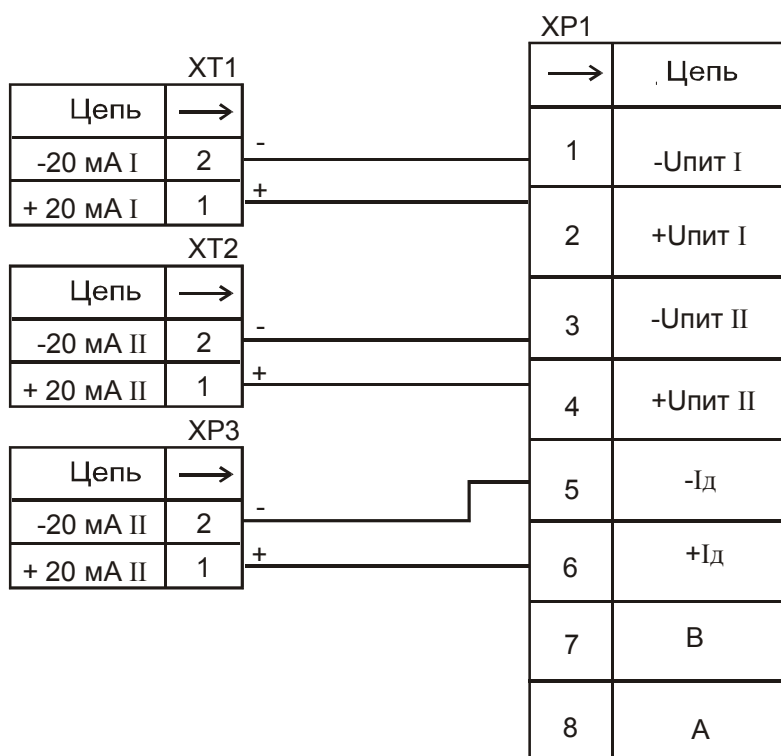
XT1

| Цепь | → |
|---|---|
| -20 мА I | 2 |
| + 20 мА I | 1 |

XT2

| Цепь | → |
|---|---|
| -20 мА II | 2 |
| + 20 мА II | 1 |

XP3

| Цепь | → |
|---|---|
| -20 мА II | 2 |
| + 20 мА II | 1 |

XP1

| → | Цепь |
|---|---|
| 1 | -Uпит I |
| 2 | +Uпит I |
| 3 | -Uпит II |
| 4 | +Uпит II |
| 5 | -Iд |
| 6 | +Iд |
| 7 | B |
| 8 | A |

-
+
-
+
-
+